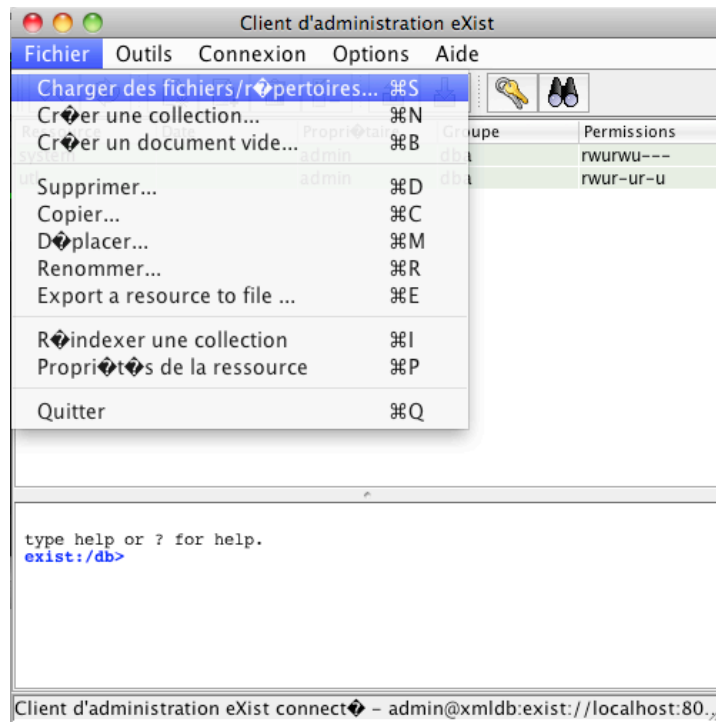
Client d'administration eXist

Fichier Outils Connexion Options Aide

Charger des fichiers/r�pertoires... ⌘S
Cr�er une collection... ⌘N
Cr�er un document vide... ⌘B
Supprimer... ⌘D
Copier... ⌘C
D�placer... ⌘M
Renommer... ⌘R
Export a resource to file ... ⌘E
R�indexer une collection ⌘I
Propri�t�s de la ressource ⌘P
Quitter ⌘Q

| Ressource | Date | Propri�taire | Groupe | Permissions |
|---|---|---|---|---|
| system | | admin | dba | rwurwu--- |
| ut | | admin | dba | rwur-ur-u |

type help or ? for help.
exist:/db>

Client d'administration eXist connect� - admin@xmldb:exist://localhost:80.